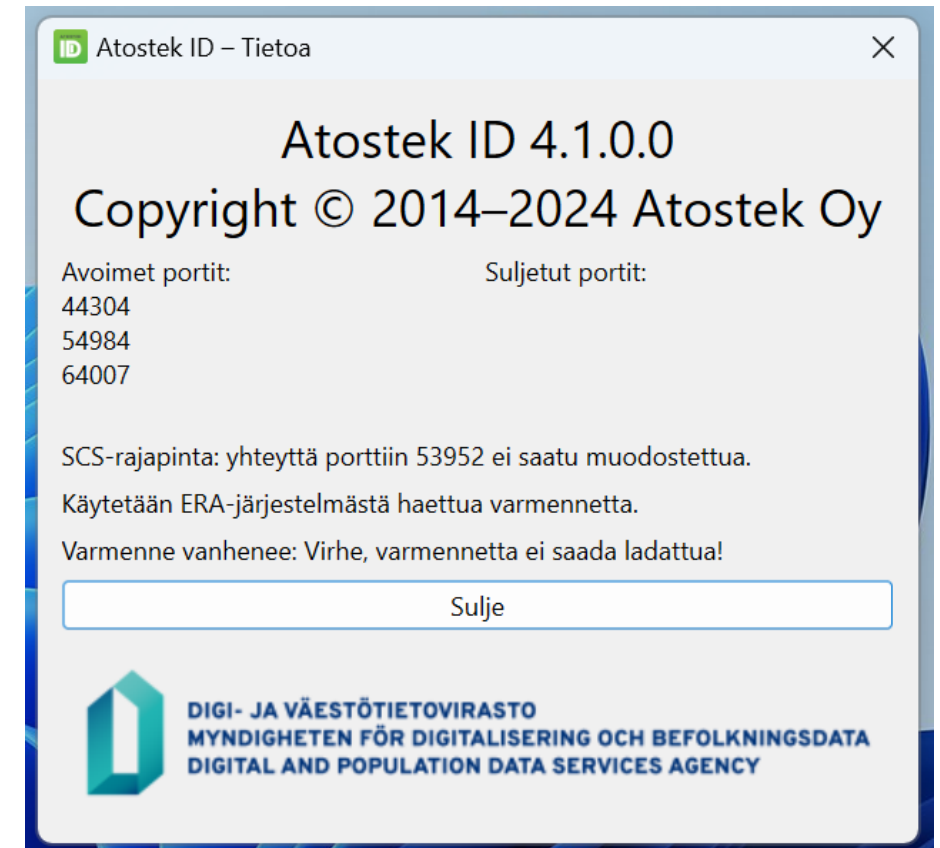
ID Atostek ID – Tietoa

Atostek ID 4.1.0.0
Copyright © 2014–2024 Atostek Oy

Avoimet portit:
44304
54984
64007

Suljetut portit:

SCS-rajapinta: yhteyttä porttiin 53952 ei saatu muodostettua.

Käytetään ERA-järjestelmästä haettua varmennetta.

Varmenne vanhenee: Virhe, varmennetta ei saada ladattua!

Sulje

DIGI- JA VÄESTÖTIETOVIRASTO
MYNDIGHETEN FÖR DIGITALISERING OCH BEFOLKNINGSDATA
DIGITAL AND POPULATION DATA SERVICES AGENCY